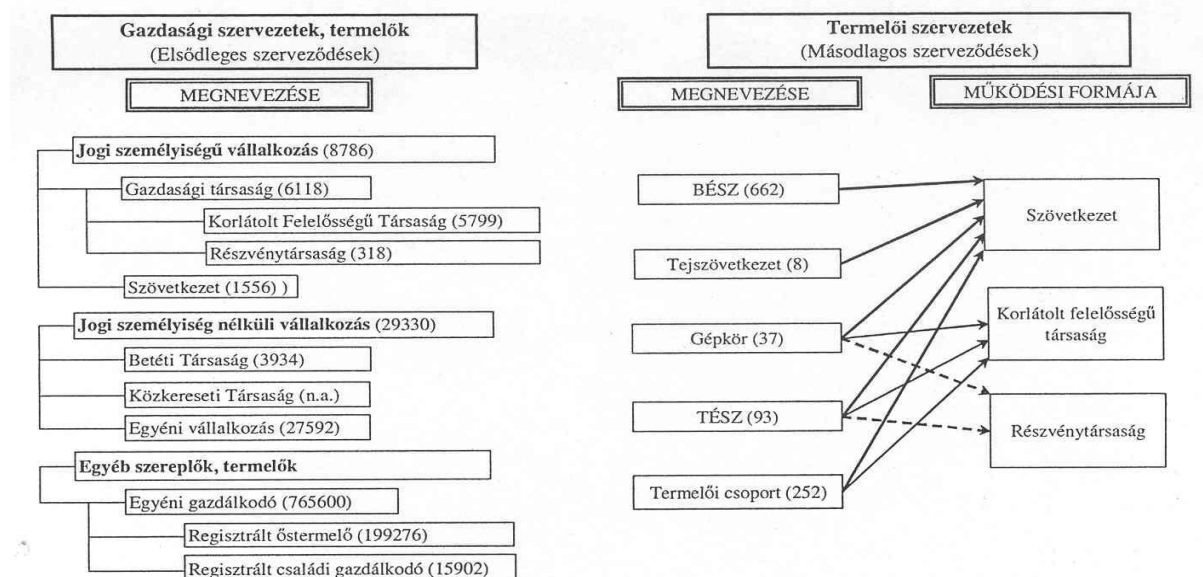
Gazdasági szervezetek, termelők
(Elsődleges szerveződések)

MEGNEVEZÉSE

Jogi személyiségű vállalkozás (8786)

Gazdasági társaság (6118)

Korlátolt Felelősségű Társaság (5799)

Részvénytársaság (318)

Szövetkezet (1556) )

Jogi személyiség nélküli vállalkozás (29330)

Betéti Társaság (3934)

Közkereseti Társaság (n.a.)

Egyéni vállalkozás (27592)

Egyéb szereplők, termelők

Egyéni gazdálkodó (765600)

Regisztrált őstermelő (199276)

Regisztrált családi gazdálkodó (15902)

Termelői szervezetek
(Másodlagos szerveződések)

MEGNEVEZÉSE

MŰKÖDÉSI FORMÁJA

BÉSZ (662)

Tejszövetkezet (8)

Gépkör (37)

TÉSZ (93)

Termelői csoport (252)

Szövetkezet

Korlátolt felelősségű társaság

Részvénytársaság